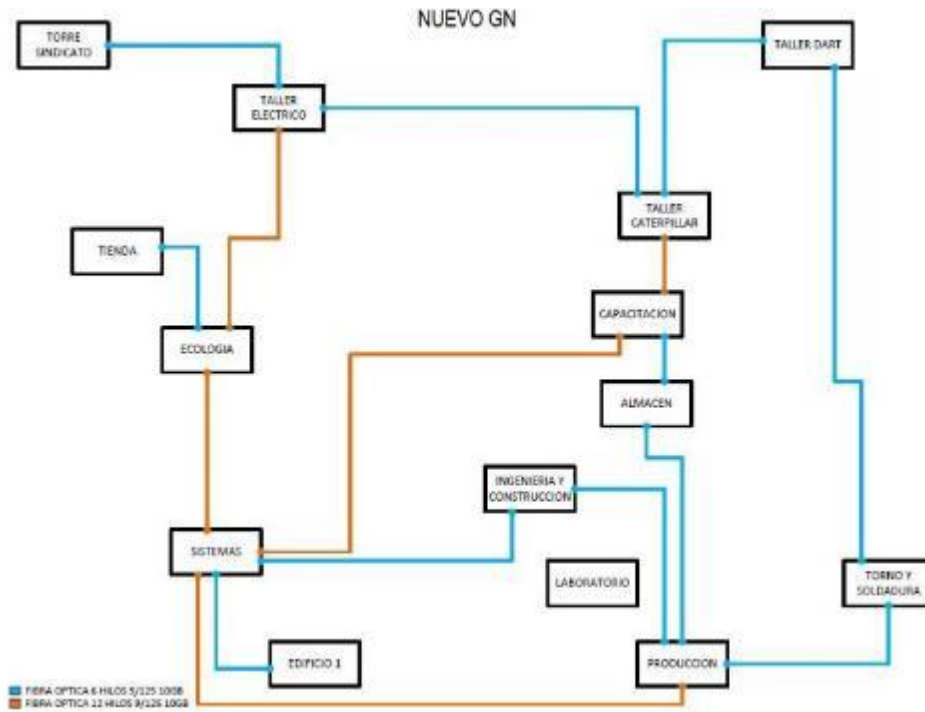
NUEVO GN

TORRE SINDICATO

TALLER ELECTRICO

TALLER DART

TALLER CATERPILLAR

TIENDA

CAPACITACION

ECOLOGIA

ALMACEN

INGENIERIA Y CONSTRUCCION

SISTEMAS

LABORATORIO

TORNO Y SOLDADURA

EDIFICIO 1

PRODUCCION

FIBRA OPTICA 6 HILOS 5/125 10GB
FIBRA OPTICA 12 HILOS 9/125 10GB